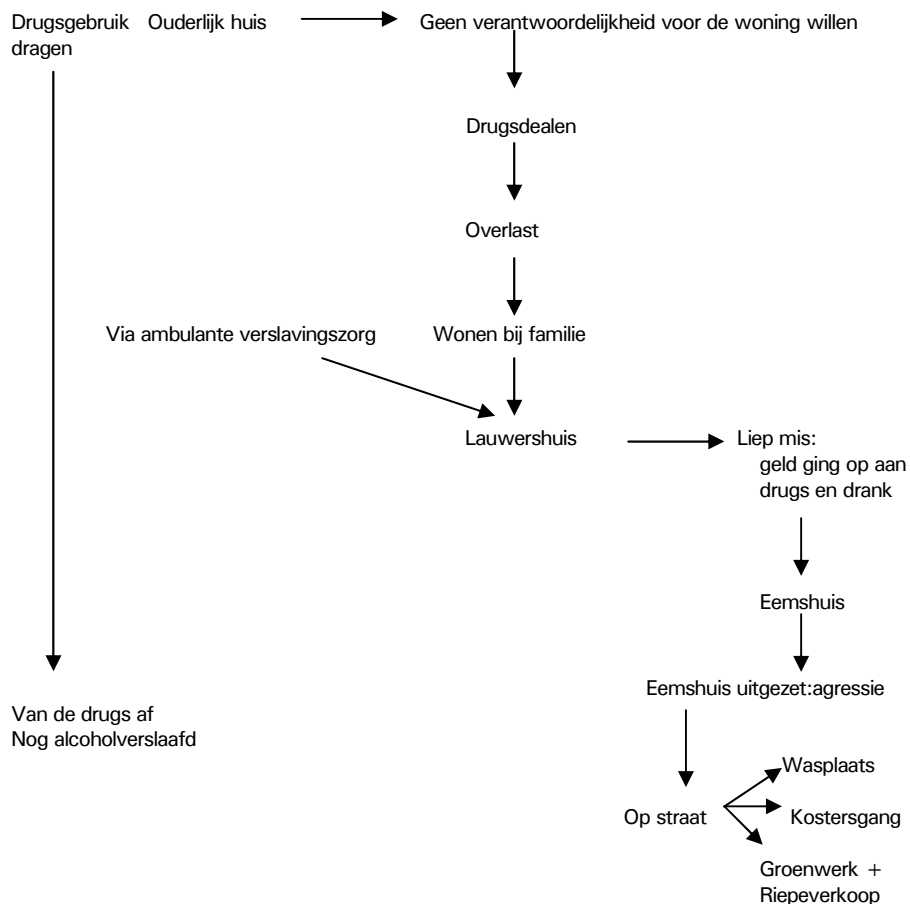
Drugsgebruik dragen

Ouderlijk huis

Geen verantwoordelijkheid voor de woning willen

Drugsdealen

Overlast

Via ambulante verslavingszorg

Wonen bij familie

Lauwershuis

Liep mis:
geld ging op aan drugs en drank

Eemshuis

Eemshuis uitgezet:agressie

Van de drugs af
Nog alcoholverslaafd

Op straat

Wasplaats

Kostersgang

Groenwerk + Riepeverkoop